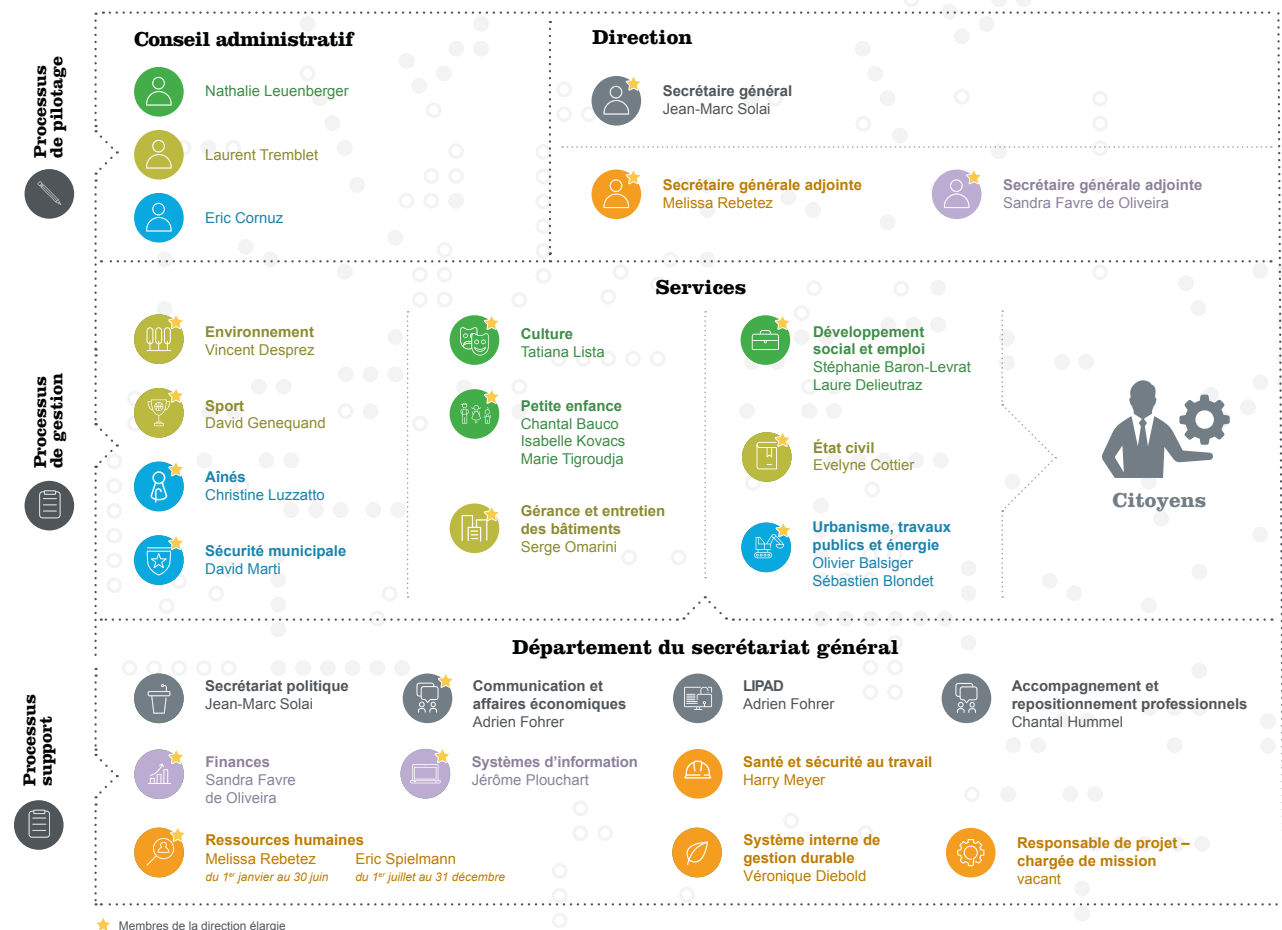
Processus de pilotage

Conseil administratif

Nathalie Leuenberger

Laurent Tremblet

Eric Cornuz

Direction

Secrétaire général
Jean-Marc Solai

Secrétaire générale adjointe
Melissa Rebetez

Secrétaire générale adjointe
Sandra Favre de Oliveira

Processus de gestion

Services

Environnement
Vincent Desprez

Sport
David Genequand

Aînés
Christine Luzzatto

Sécurité municipale
David Marti

Culture
Tatiana Lista

Petite enfance
Chantal Bauco
Isabelle Kovacs
Marie Tigroudja

Gérance et entretien des bâtiments
Serge Omarini

Développement social et emploi
Stéphanie Baron-Levrat
Laure Delieutraz

État civil
Evelyne Cottier

Urbanisme, travaux publics et énergie
Olivier Balsiger
Sébastien Blondet

Citoyens

Processus support

Département du secrétariat général

Secrétariat politique
Jean-Marc Solai

Communication et affaires économiques
Adrien Fohrer

LIPAD
Adrien Fohrer

Accompagnement et repositionnement professionnels
Chantal Hummel

Finances
Sandra Favre de Oliveira

Systèmes d'information
Jérôme Plouchart

Santé et sécurité au travail
Harry Meyer

Ressources humaines
Melissa Rebetez du 1$^{er}$ janvier au 30 juin
Eric Spielmann du 1$^{er}$ juillet au 31 décembre

Système interne de gestion durable
Véronique Diebold

Responsable de projet – chargée de mission
vacant

Membres de la direction élargie